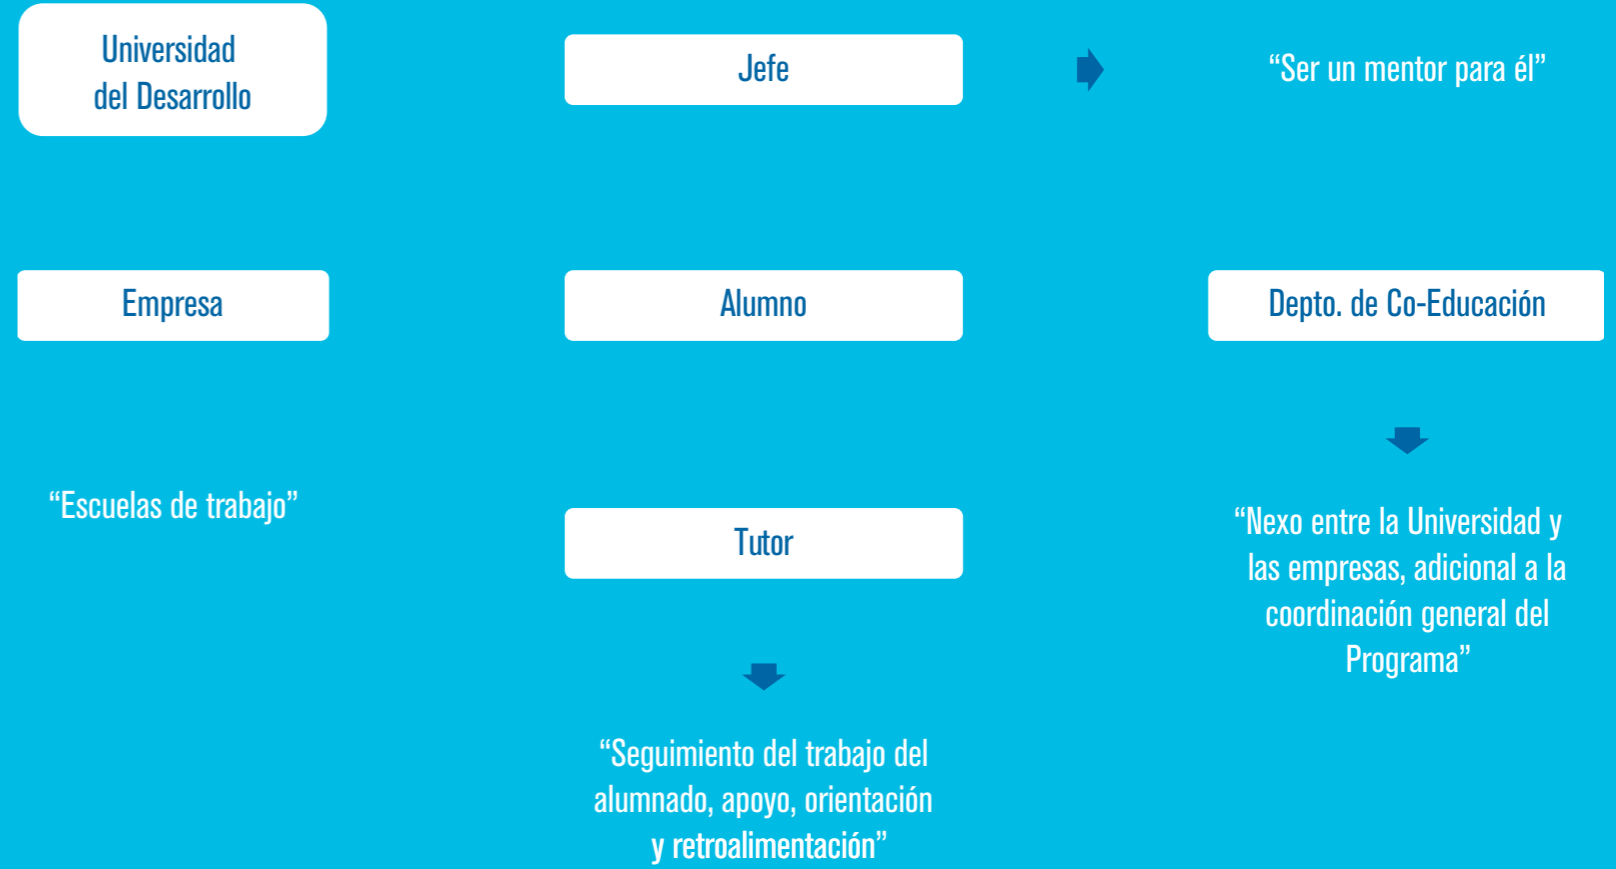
Universidad del Desarrollo

Jefe

“Ser un mentor para él”

Empresa

Alumno

Depto. de Co-Educación

“Escuelas de trabajo”

Tutor

“Nexo entre la Universidad y las empresas, adicional a la coordinación general del Programa”

“Seguimiento del trabajo del alumnado, apoyo, orientación y retroalimentación”